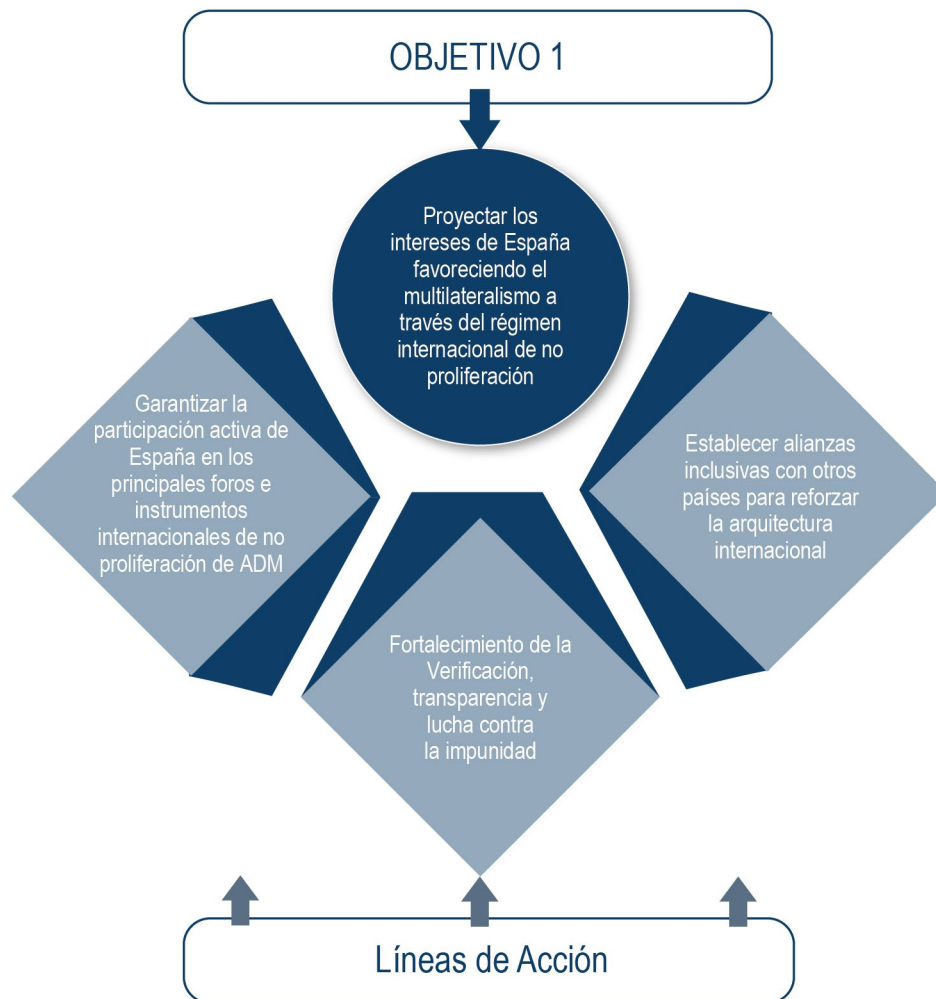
OBJETIVO 1

Proyectar los intereses de España favoreciendo el multilateralismo a través del régimen internacional de no proliferación

Garantizar la participación activa de España en los principales foros e instrumentos internacionales de no proliferación de ADM

Establecer alianzas inclusivas con otros países para reforzar la arquitectura internacional

Fortalecimiento de la Verificación, transparencia y lucha contra la impunidad

Líneas de Acción